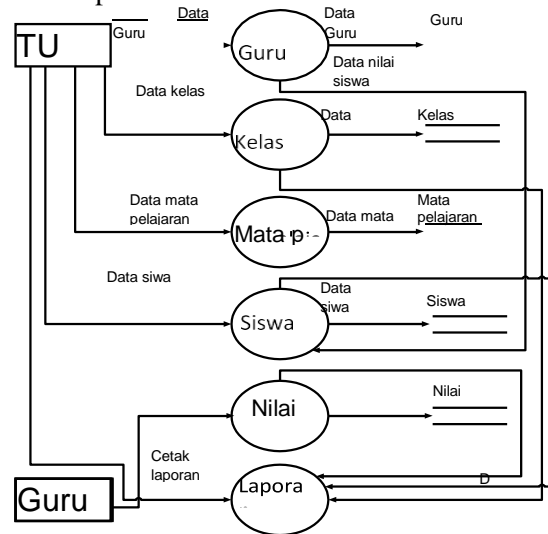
TU

Data Guru

Guru

Data Guru

Guru

Data nilai siswa

Data kelas

Kelas

Data

Kelas

Data mata pelajaran

Mata p

Data mata

Mata pelajaran

Data siwa

Siswa

Data siwa

Siswa

Nilai

Nilai

Cetak laporan

Guru

Lapora

D